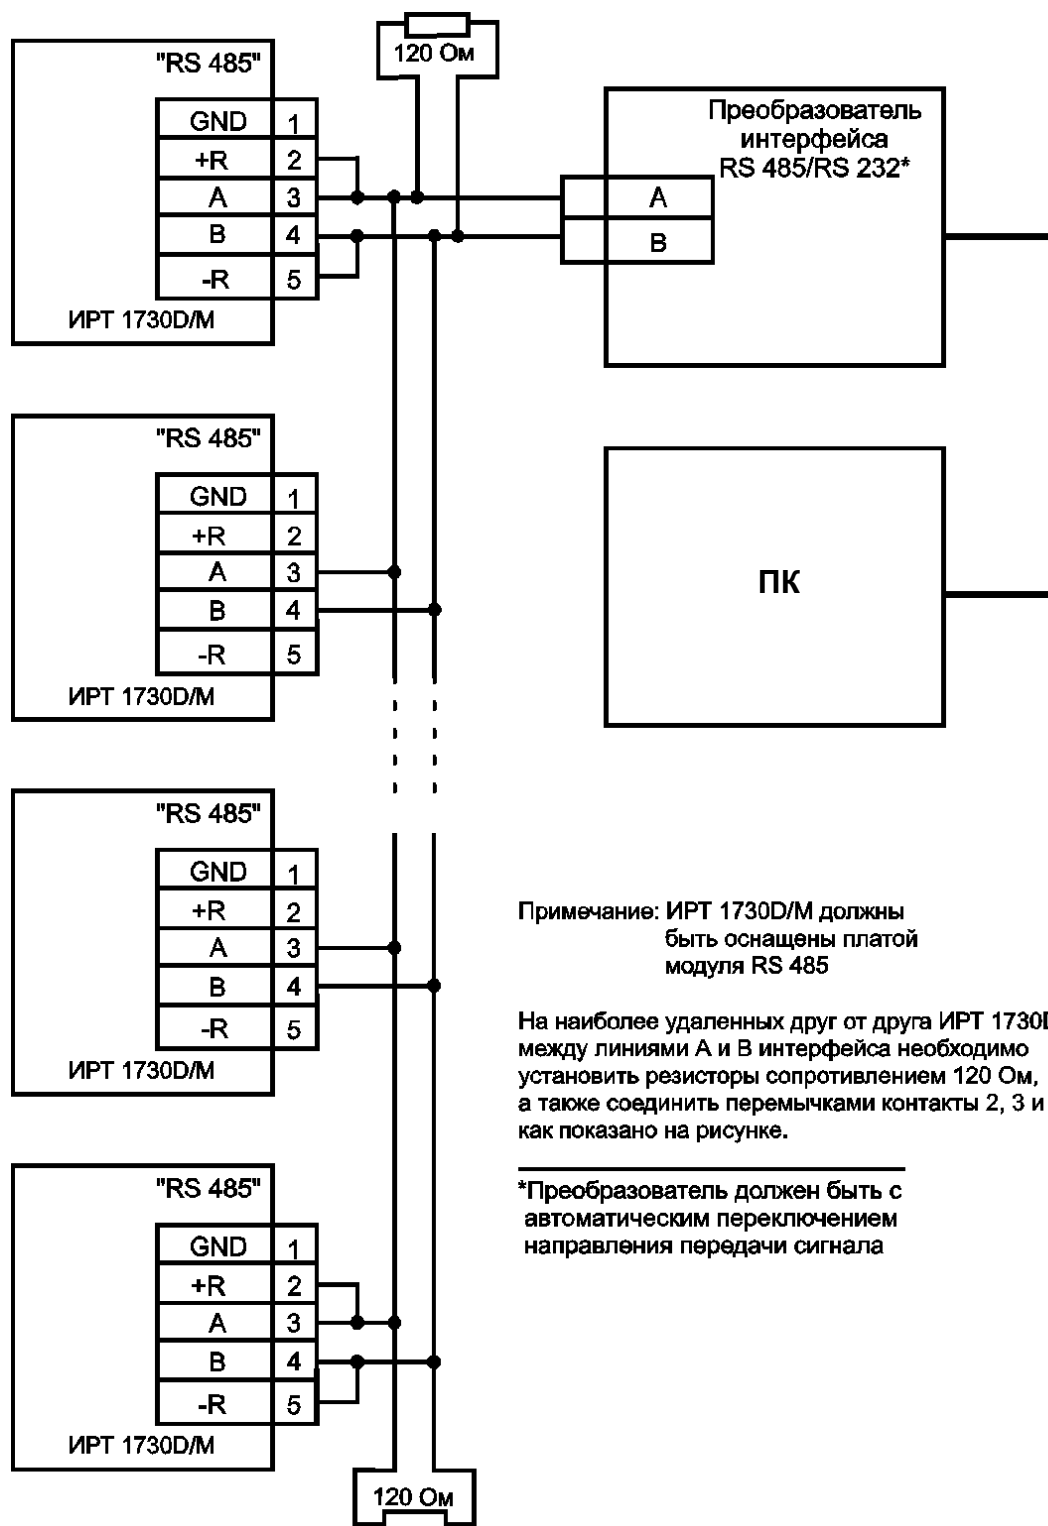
"RS 485"

| GND | 1 |
|---|---|
| +R | 2 |
| A | 3 |
| B | 4 |
| -R | 5 |

ИРТ 1730D/M

120 Ом

Преобразователь интерфейса RS 485/RS 232*

A

B

"RS 485"

| GND | 1 |
|---|---|
| +R | 2 |
| A | 3 |
| B | 4 |
| -R | 5 |

ИРТ 1730D/M

ПК

"RS 485"

| GND | 1 |
|---|---|
| +R | 2 |
| A | 3 |
| B | 4 |
| -R | 5 |

ИРТ 1730D/M

Примечание: ИРТ 1730D/M должны быть оснащены платой модуля RS 485

На наиболее удаленных друг от друга ИРТ 1730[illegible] между линиями A и B интерфейса необходимо установить резисторы сопротивлением 120 Ом, а также соединить перемычками контакты 2, 3 и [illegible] как показано на рисунке.

*Преобразователь должен быть с автоматическим переключением направления передачи сигнала

"RS 485"

| GND | 1 |
|---|---|
| +R | 2 |
| A | 3 |
| B | 4 |
| -R | 5 |

ИРТ 1730D/M

120 Ом